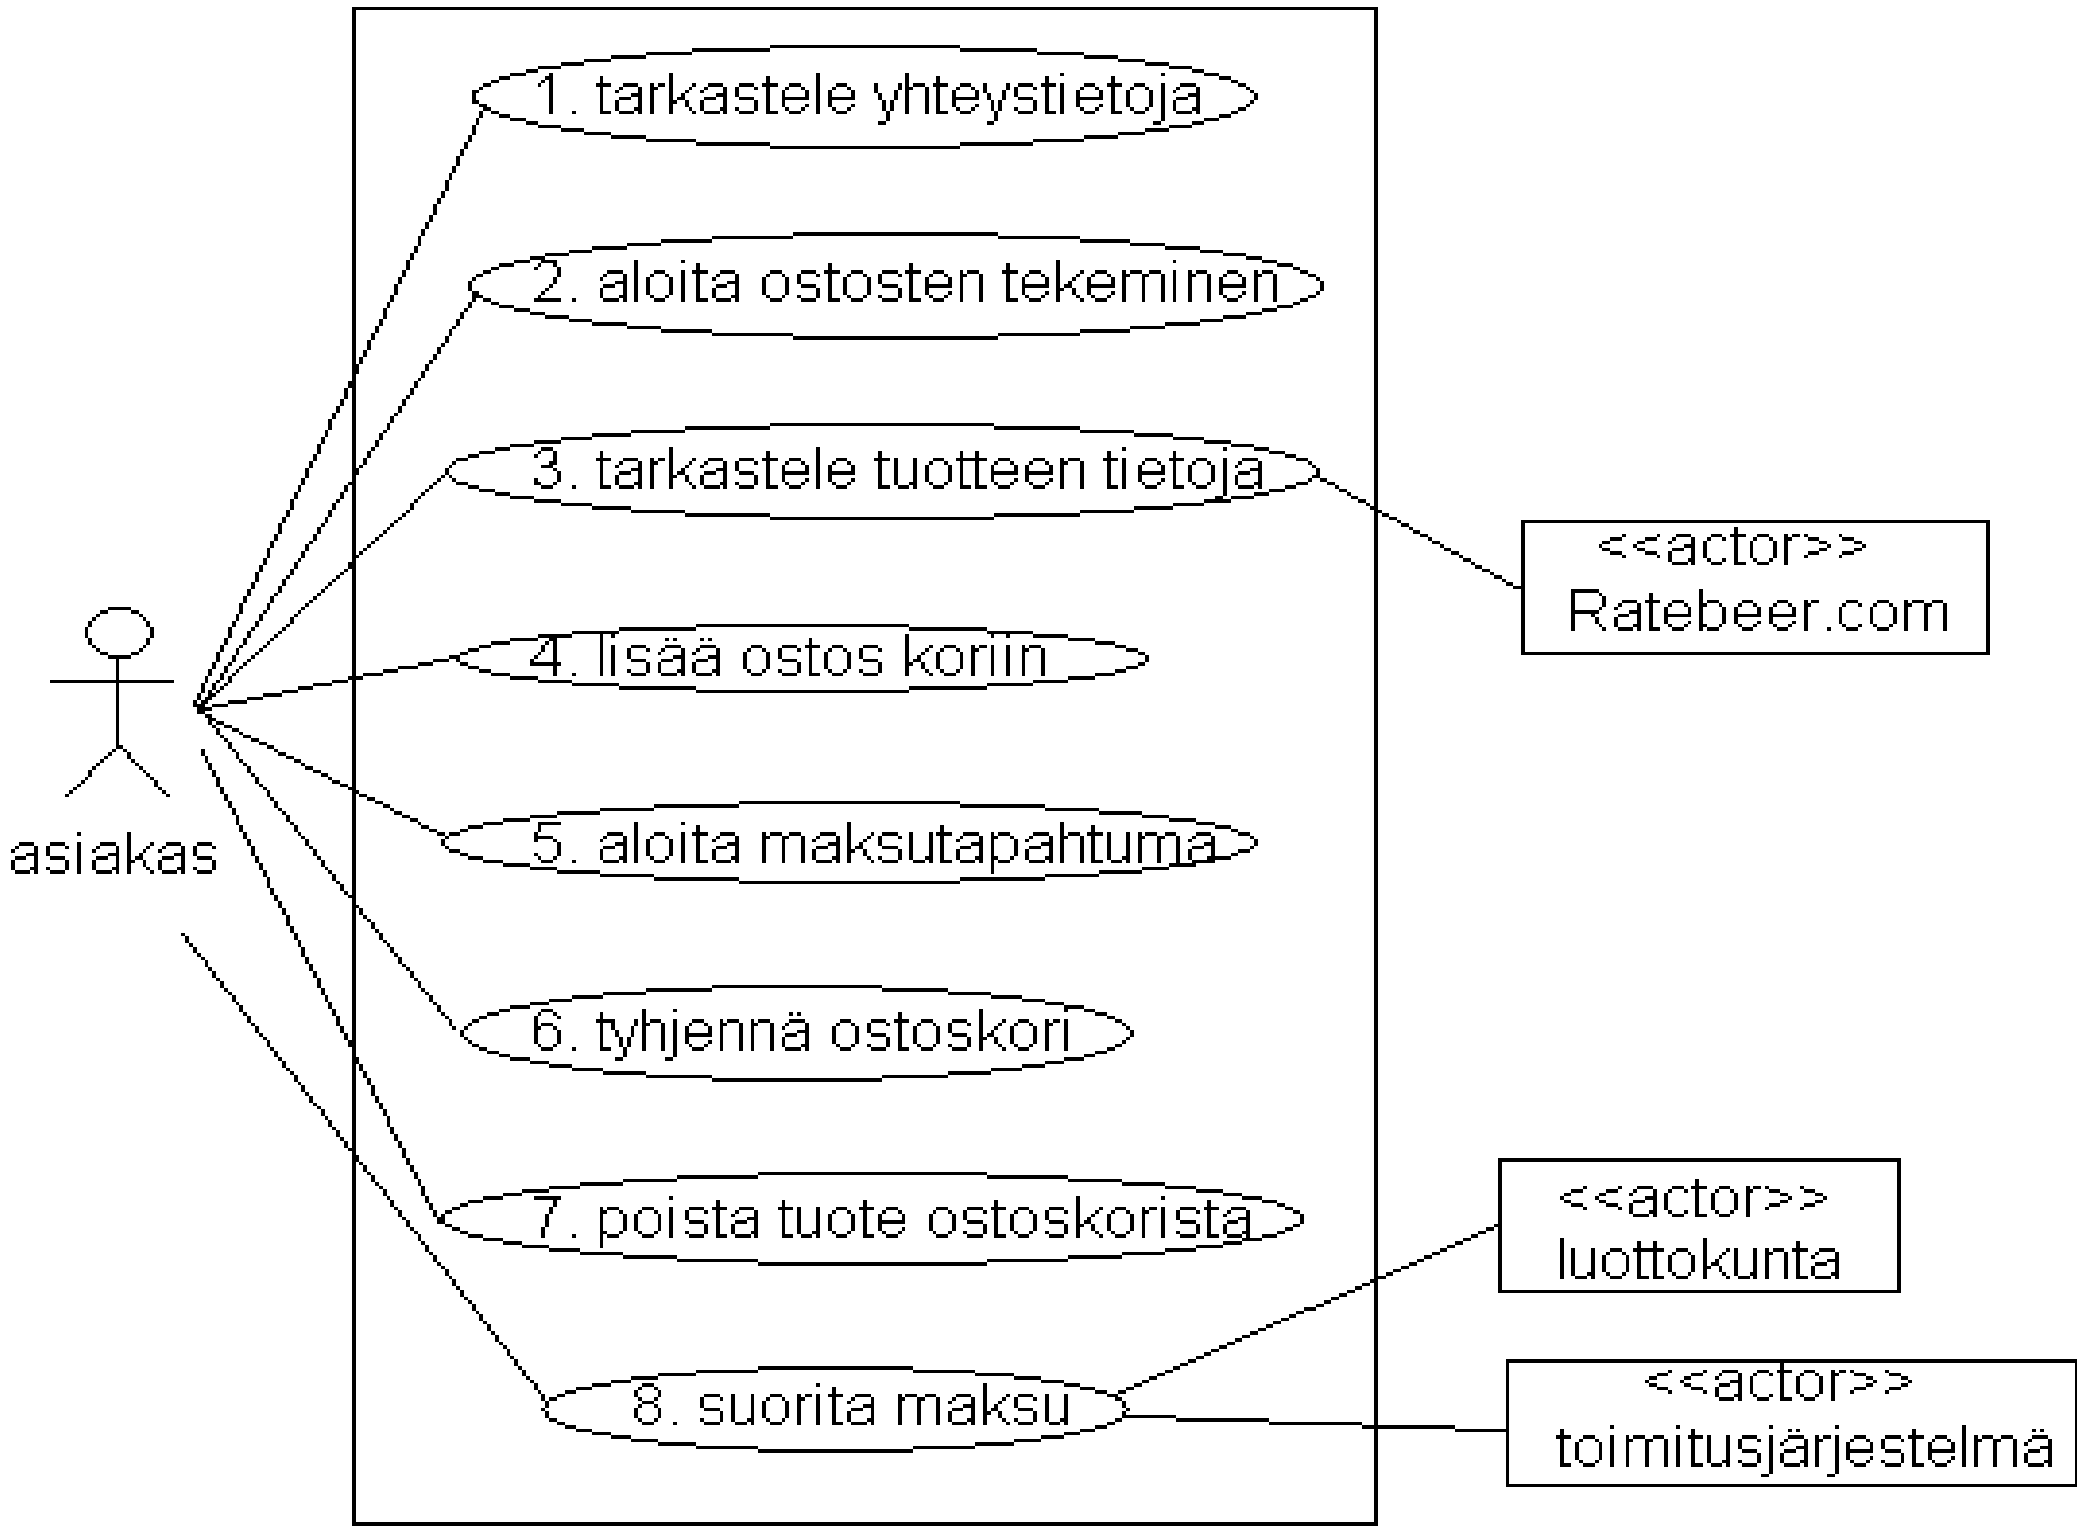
1. tarkastele yhteystietoja

2. aloita ostosten tekeminen

3. tarkastele tuotteen tietoja

<<actor>>
Ratebeer.com

4. lisää ostos koriin

asiakas

5. aloita maksutapahtuma

6. tyhjennä ostoskori

7. poista tuote ostoskorista

<<actor>>
luottokunta

8. suorita maksu

<<actor>>
toimitusjärjestelmä